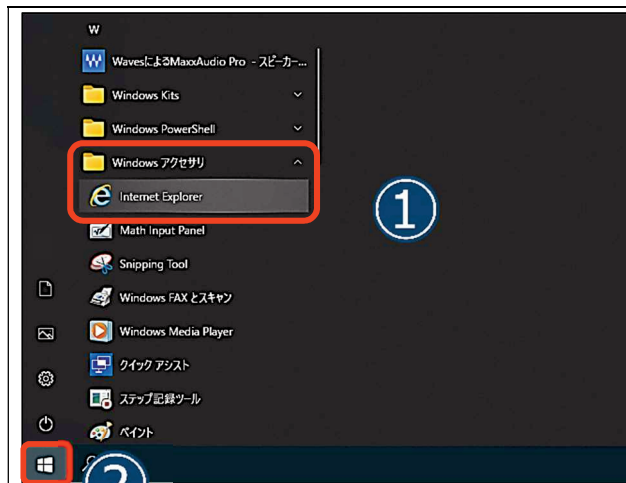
W

WavesによるMaxxAudio Pro - スピーカー...

Windows Kits

Windows PowerShell

Windows アクセサリ

Internet Explorer

①

Math Input Panel

Snipping Tool

Windows FAX とスキャン

Windows Media Player

クイック アシスト

ステップ記録ツール

ペイント

②